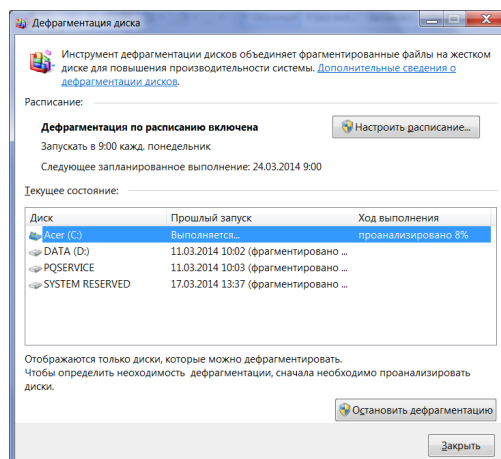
Дефрагментация диска

Инструмент дефрагментации дисков объединяет фрагментированные файлы на жестком диске для повышения производительности системы. Дополнительные сведения о дефрагментации дисков.

Расписание:

Дефрагментация по расписанию включена

Настроить расписание...

Запускать в 9:00 кажд. понедельник

Следующее запланированное выполнение: 24.03.2014 9:00

Текущее состояние:

| Диск | Прошлый запуск | Ход выполнения |
|---|---|---|
| Acer (C:) | Выполняется... | проанализировано 8% |
| DATA (D:) | 11.03.2014 10:02 (фрагментировано ... | |
| PQSERVICE | 11.03.2014 10:03 (фрагментировано ... | |
| SYSTEM RESERVED | 17.03.2014 13:37 (фрагментировано ... | |

Отображаются только диски, которые можно дефрагментировать.
Чтобы определить необходимость дефрагментации, сначала необходимо проанализировать диски.

Остановить дефрагментацию

Закрыть